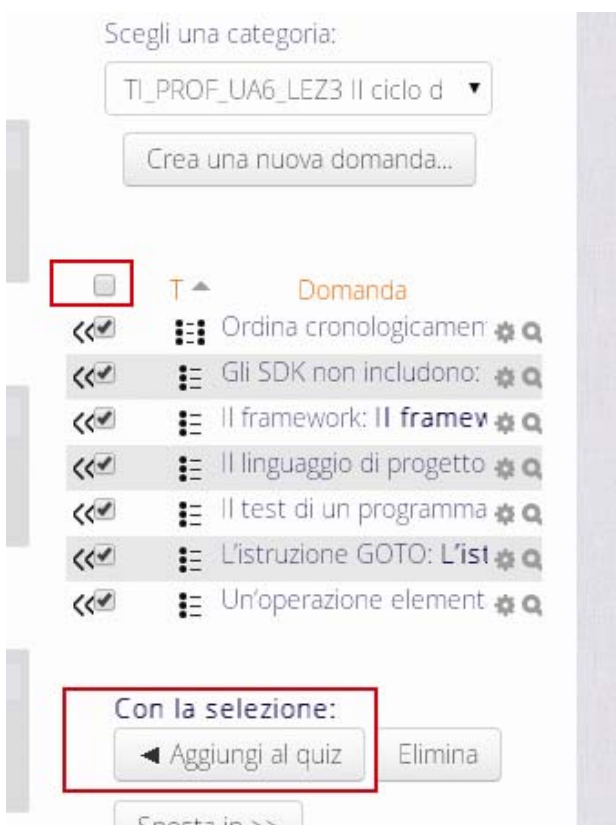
Scegli una categoria:

TI_PROF_UA6_LEZ3 Il ciclo d ▼

Crea una nuova domanda...

T ▲ Domanda

« Ordina cronologicamen

« Gli SDK non includono:

« Il framework: **Il framew**

« Il linguaggio di progetto

« Il test di un programma

« L'istruzione GOTO: **L'ist**

« Un'operazione element

Con la selezione:

◄ Aggiungi al quiz

Elimina

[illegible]